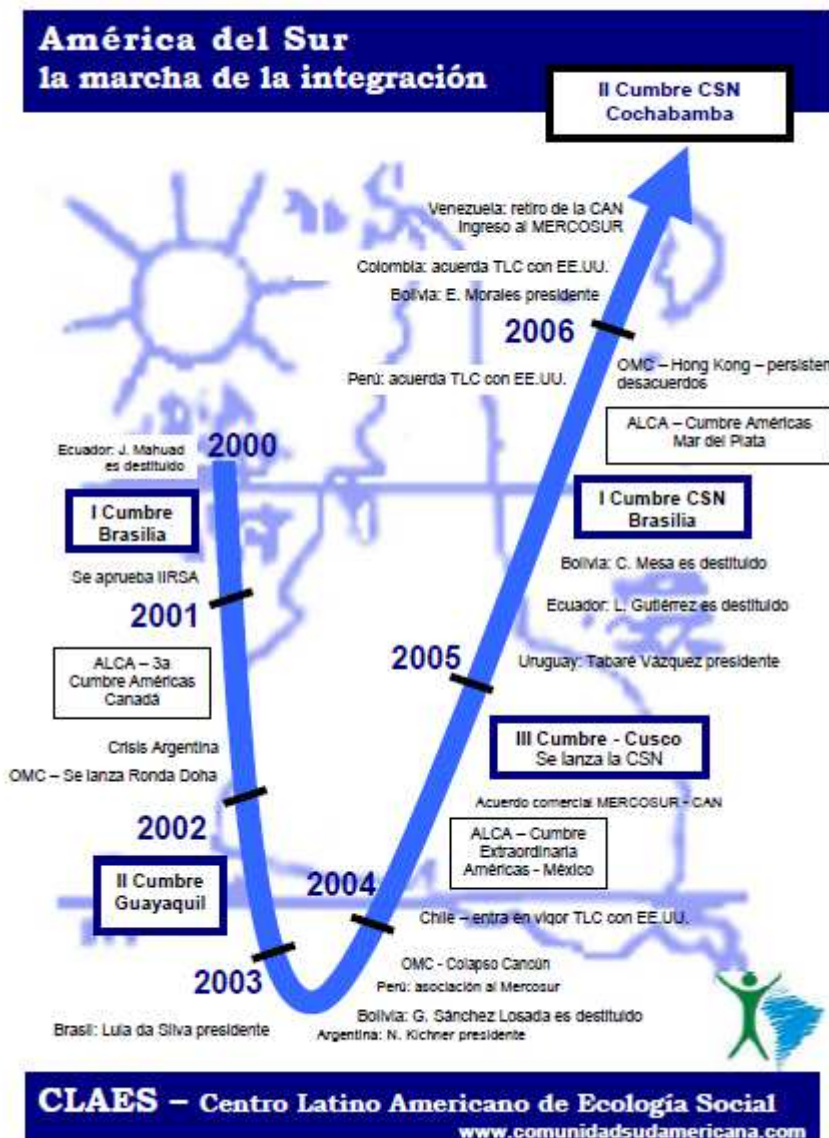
América del Sur
la marcha de la integración

II Cumbre CSN
Cochabamba

Venezuela: retiro de la CAN
Ingreso al MERCOSUR

Colombia: acuerda TLC con EE.UU.

Bolivia: E. Morales presidente

2006

OMC – Hong Kong – persisten desacuerdos

Perú: acuerda TLC con EE.UU.

ALCA – Cumbre Américas
Mar del Plata

Ecuador: J. Mahuad es destituido

2000

I Cumbre
Brasilia

I Cumbre CSN
Brasilia

Bolivia: C. Mesa es destituido

Se aprueba IIRSA

2001

Ecuador: L. Gutiérrez es destituido

ALCA – 3a
Cumbre Américas
Canadá

2005

Uruguay: Tabaré Vázquez presidente

III Cumbre - Cusco
Se lanza la CSN

Crisis Argentina

OMC – Se lanza Ronda Doha

Acuerdo comercial MERCOSUR - CAN

2002

ALCA – Cumbre
Extraordinaria
Américas - México

II Cumbre
Guayaquil

2004

Chile – entra en vigor TLC con EE.UU.

2003

OMC - Colapso Cancún

Perú: asociación al Mercosur

Bolivia: G. Sánchez Losada es destituido

Brasil: Lula da Silva presidente

Argentina: N. Kichner presidente

CLAES – Centro Latino Americano de Ecología Social
www.comunidadsudamericana.com